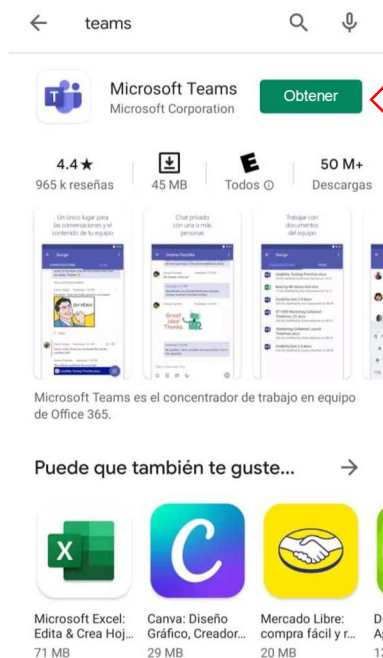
teams

Microsoft Teams
Microsoft Corporation
Obtener

4.4 ★
965 k reseñas

45 MB

Todos ⓘ

50 M+
Descargas

Un único lugar para las conversaciones y el contenido de tu equipo

Chat privado con una o más personas

Trabajar con documentos del equipo

Microsoft Teams es el concentrador de trabajo en equipo de Office 365.

Puede que también te guste...

Microsoft Excel: Edita & Crea Hoj...
71 MB

Canva: Diseño Gráfico, Creador...
29 MB

Mercado Libre: compra fácil y r...
20 MB